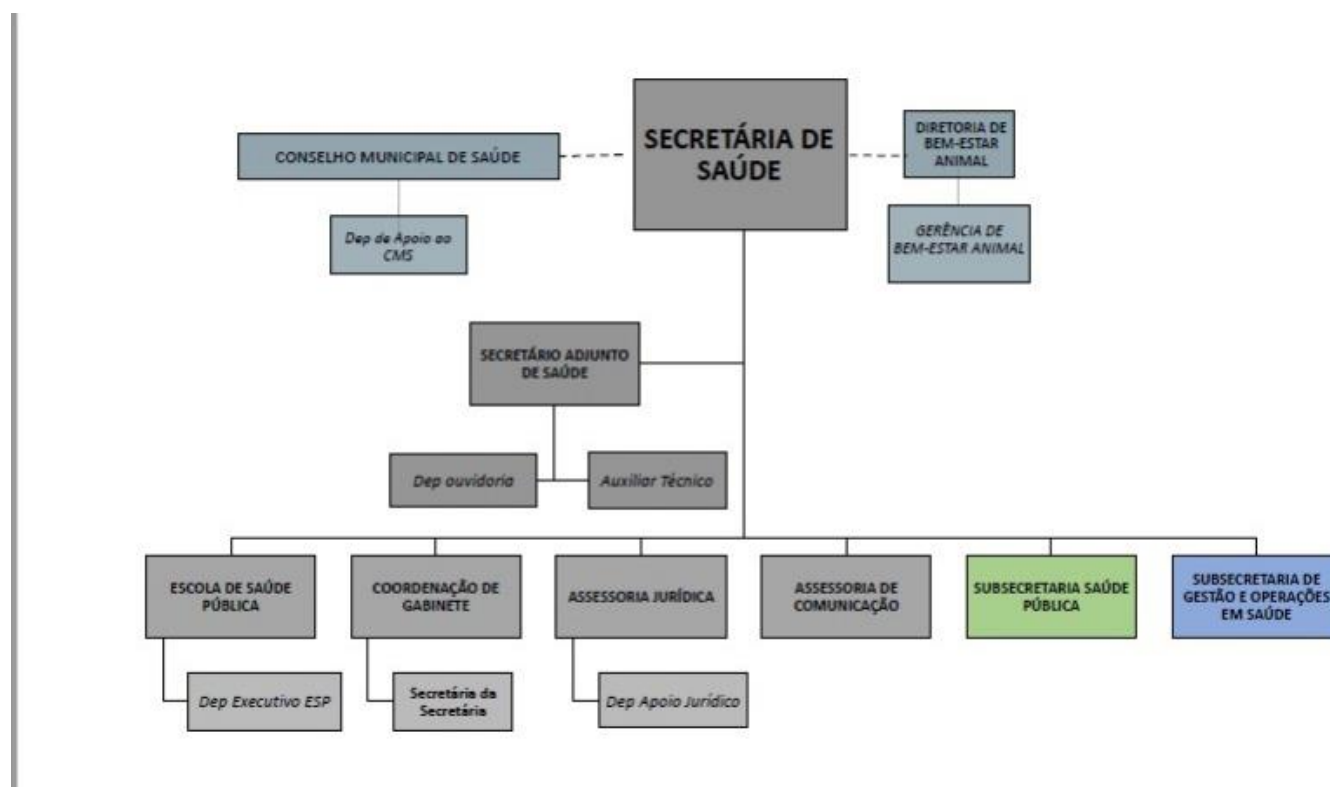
SECRETÁRIA DE SAÚDE

CONSELHO MUNICIPAL DE SAÚDE

Dep de Apoio ao CMS

DIRETORIA DE BEM-ESTAR ANIMAL

GERÊNCIA DE BEM-ESTAR ANIMAL

SECRETÁRIO ADJUNTO DE SAÚDE

Dep ouvidoria

Auxiliar Técnico

ESCOLA DE SAÚDE PÚBLICA

COORDENAÇÃO DE GABINETE

ASSESSORIA JURÍDICA

ASSESSORIA DE COMUNICAÇÃO

SUBSECRETARIA SAÚDE PÚBLICA

SUBSECRETARIA DE GESTÃO E OPERAÇÕES EM SAÚDE

Dep Executivo ESP

Secretária da Secretária

Dep Apoio Jurídico